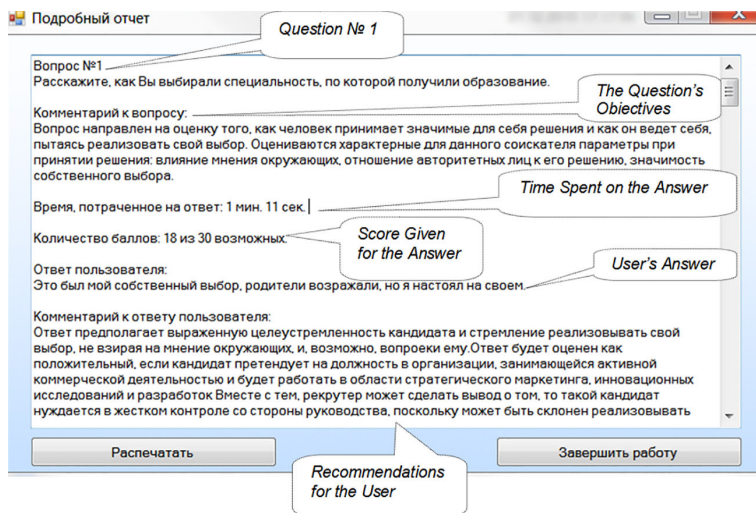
Подробный отчет

Question № 1

Вопрос №1
Расскажите, как Вы выбирали специальность, по которой получили образование.

The Question's Objectives

Комментарий к вопросу:
Вопрос направлен на оценку того, как человек принимает значимые для себя решения и как он ведет себя, пытаясь реализовать свой выбор. Оцениваются характерные для данного соискателя параметры при принятии решения: влияние мнения окружающих, отношение авторитетных лиц к его решению, значимость собственного выбора.

Time Spent on the Answer

Время, потраченное на ответ: 1 мин. 11 сек.

Score Given for the Answer

Количество баллов: 18 из 30 возможных.

User's Answer

Ответ пользователя:
Это был мой собственный выбор, родители возражали, но я настоял на своем.

Комментарий к ответу пользователя:
Ответ предполагает выраженную целеустремленность кандидата и стремление реализовывать свой выбор, не взирая на мнение окружающих, и, возможно, вопреки ему.Ответ будет оценен как положительный, если кандидат претендует на должность в организации, занимающейся активной коммерческой деятельностью и будет работать в области стратегического маркетинга, инновационных исследований и разработок Вместе с тем, рекрутер может сделать вывод о том, то такой кандидат нуждается в жестком контроле со стороны руководства, поскольку может быть склонен реализовывать

Распечатать

Завершить работу

Recommendations for the User